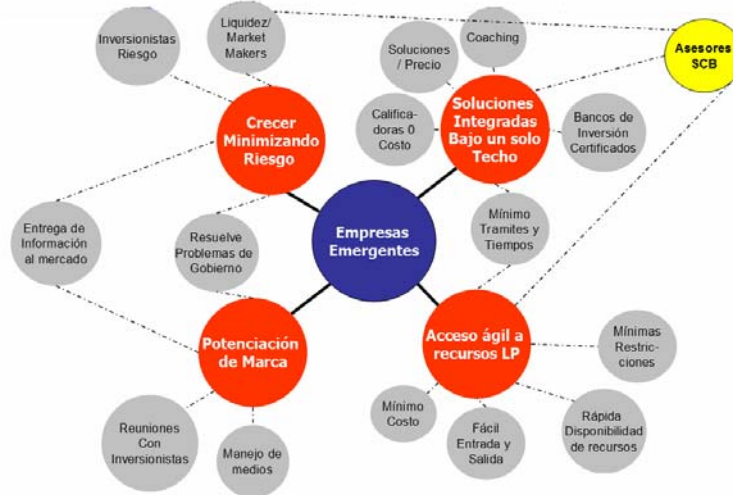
Inversionistas Riesgo

Liquidez/ Market Makers

Soluciones / Precio

Coaching

Asesores SCB

Crecer Minimizando Riesgo

Califica-doras 0 Costo

Soluciones Integradas Bajo un solo Techo

Bancos de Inversión Certificados

Entrega de Información al mercado

Resuelve Problemas de Gobierno

Empresas Emergentes

Mínimo Tramites y Tiempos

Potenciación de Marca

Acceso ágil a recursos LP

Mínimas Restric-ciones

Mínimo Costo

Fácil Entrada y Salida

Rápida Disponibilidad de recursos

Reuniones Con Inversionistas

Manejo de medios